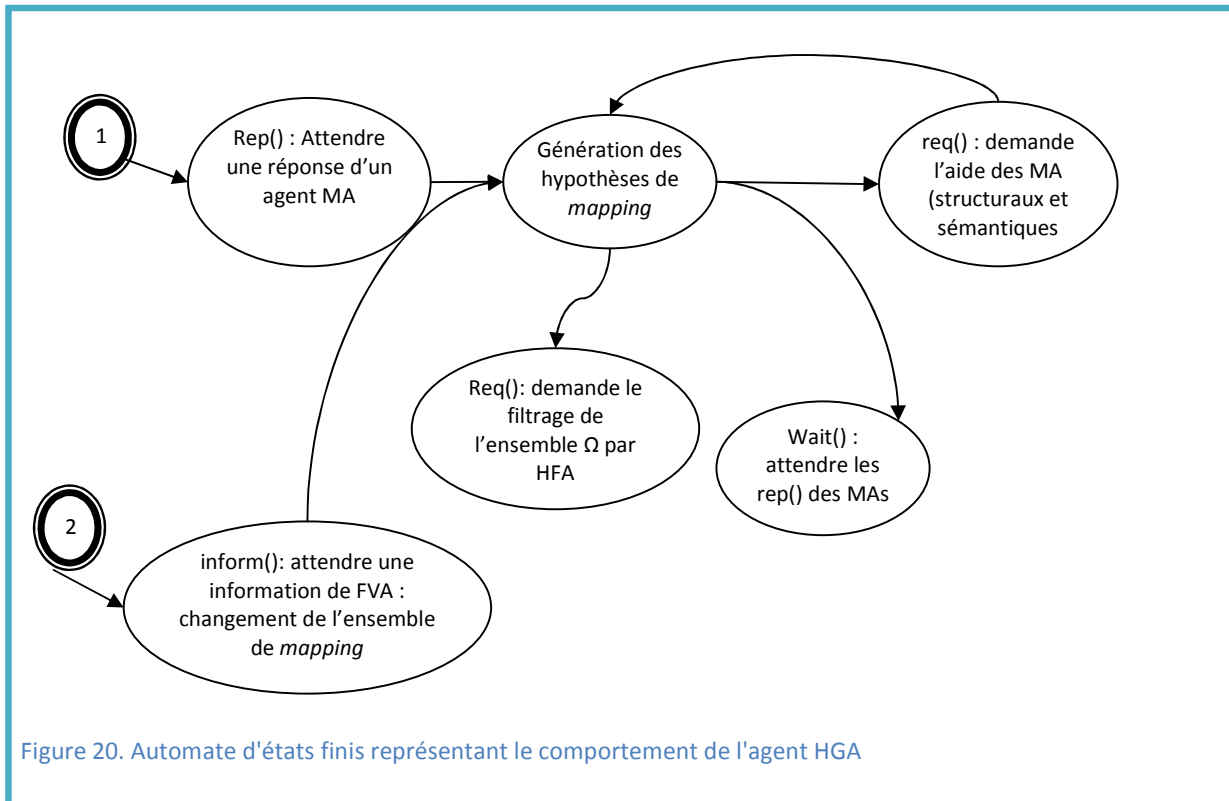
1

Rep() : Attendre une réponse d'un agent MA

Génération des hypothèses de *mapping*

req() : demande l'aide des MA (structuraux et sémantiques

Req(): demande le filtrage de l'ensemble Ω par HFA

Wait() : attendre les rep() des MAs

2

inform(): attendre une information de FVA : changement de l'ensemble de *mapping*

Figure 20. Automate d'états finis représentant le comportement de l'agent HGA